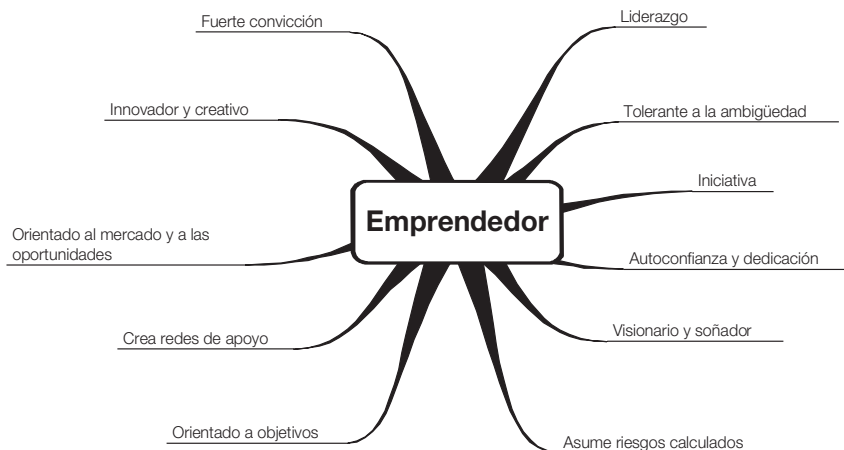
Emprendedor

Fuerte convicción

Liderazgo

Innovador y creativo

Tolerante a la ambigüedad

Iniciativa

Orientado al mercado y a las oportunidades

Autoconfianza y dedicación

Crea redes de apoyo

Visionario y soñador

Orientado a objetivos

Asume riesgos calculados